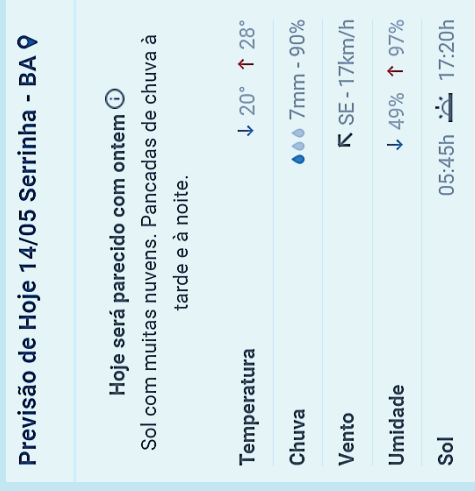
Previsão de Hoje 14/05 Serrinha - BA

Hoje será parecido com ontem

Sol com muitas nuvens. Pancadas de chuva à tarde e à noite.

| | |
|---|---|
| Temperatura | ↓ 20° ↑ 28° |
| Chuva | 7mm - 90% |
| Vento | ↖ SE - 17km/h |
| Umidade | ↓ 49% ↑ 97% |
| Sol | 05:45h 17:20h |